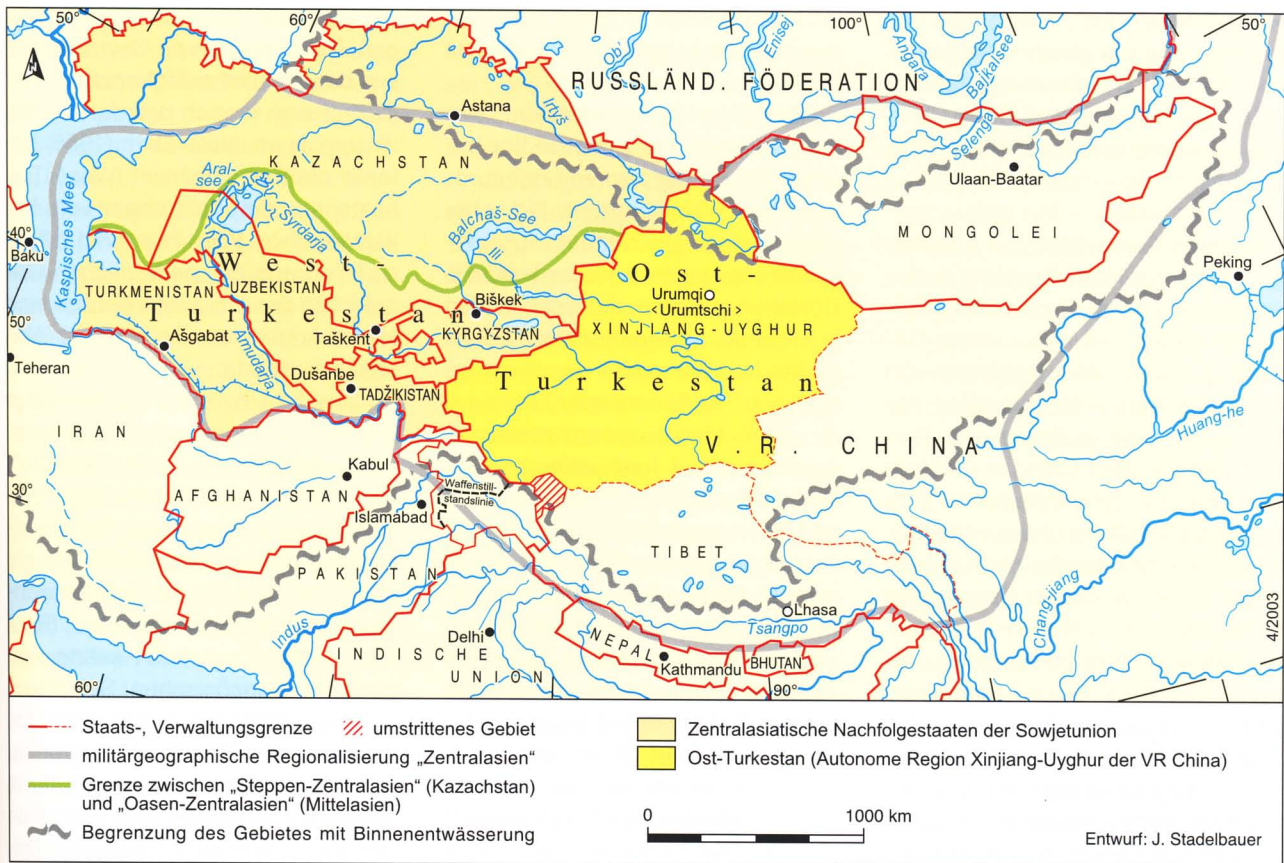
50° 60° 100° 50°

Ob' Enisei Angara Baikalsee

RUSSLÄND. FÖDERATION

Astana Irtyš

Selenga

KAZACHSTAN

Ulaan-Baatar

Aralsee

Kaspisches Meer

Syrdarja

Balchaš-See

MONGOLEI

40° Baku

West-

Ili

Ost-

Peking

TURKMENISTAN UZBEKISTAN

Biškek

Urumqi <Urumtschi>

50°

Turkestan

Taškent

KYRGYZSTAN

XINJIANG-UYGHUR

Ašgabat

Teheran

Amudarja

Dušanbe

TADŽIKISTAN

Turkestan

IRAN

V.R. CHINA

Huang-he

Kabul

30°

AFGHANISTAN

Waffenstillstandslinie

Islamabad

TIBET

PAKISTAN

Chang-jiang

Lhasa

Indus

Tsangpo

4/2003

Delhi

NEPAL

INDISCHE UNION

Kathmandu

BHUTAN

60° 90°

Staats-, Verwaltungsgrenze

umstrittenes Gebiet

militärgeographische Regionalisierung „Zentralasien"

Grenze zwischen „Steppen-Zentralasien" (Kazachstan) und „Oasen-Zentralasien" (Mittelasien)

Begrenzung des Gebietes mit Binnenentwässerung

Zentralasiatische Nachfolgestaaten der Sowjetunion

Ost-Turkestan (Autonome Region Xinjiang-Uyghur der VR China)

0 1000 km

Entwurf: J. Stadelbauer